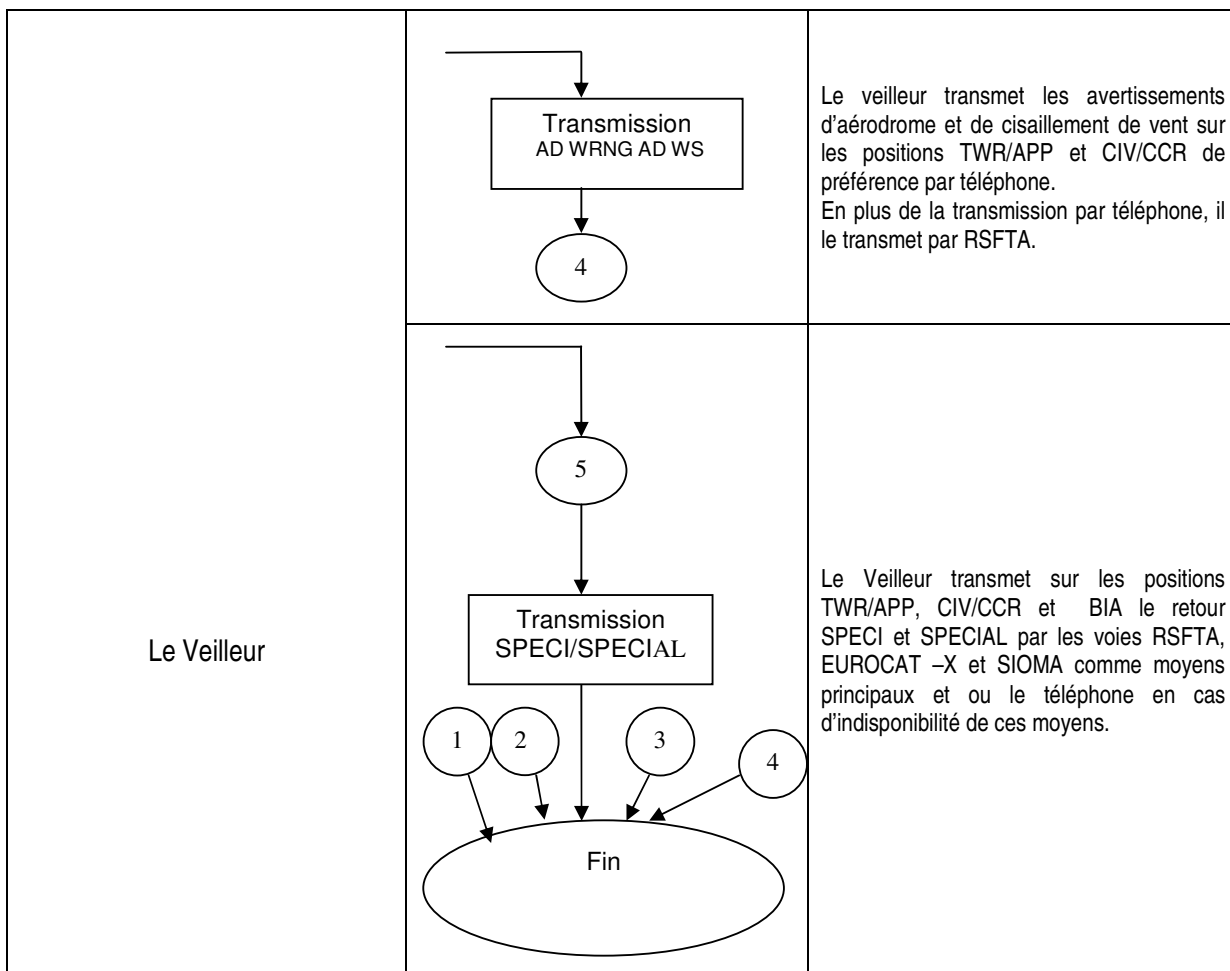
| | | |
|---|---|---|
| Le Veilleur | Transmission AD WRNG AD WS<br>4 | Le veilleur transmet les avertissements d'aérodrome et de cisaillement de vent sur les positions TWR/APP et CIV/CCR de préférence par téléphone.<br>En plus de la transmission par téléphone, il le transmet par RSFTA. |
| | 5<br>Transmission SPECI/SPECIAL<br>1 2 3 4<br>Fin | Le Veilleur transmet sur les positions TWR/APP, CIV/CCR et BIA le retour SPECI et SPECIAL par les voies RSFTA, EUROCAT –X et SIOMA comme moyens principaux et ou le téléphone en cas d'indisponibilité de ces moyens. |